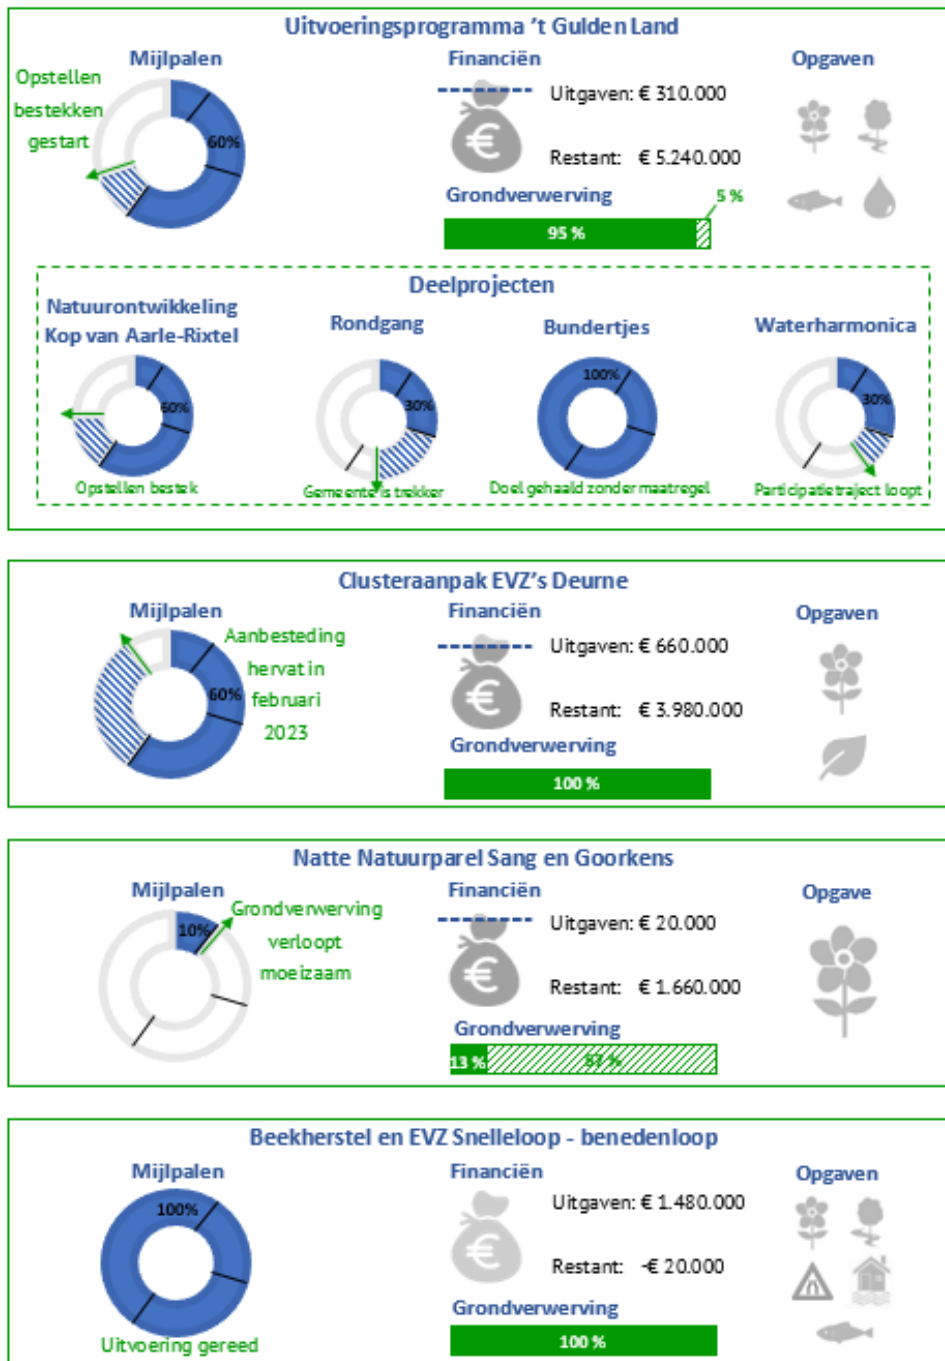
Uitvoeringsprogramma 't Gulden Land

Mijlpalen

Opstellen bestekken gestart

60%

Financiën

Uitgaven: € 310.000

Restant: € 5.240.000

Grondverwerving

95 %

5 %

Opgaven

Deelprojecten

Natuurontwikkeling Kop van Aarle-Rixtel

60%

Opstellen bestek

Rondgang

30%

Gemeente is trekker

Bundertjes

100%

Doel gehaald zonder maatregel

Waterharmonica

30%

Participatietraject loopt

Clusteraanpak EVZ's Deurne

Mijlpalen

60%

Aanbesteding hervat in februari 2023

Financiën

Uitgaven: € 660.000

Restant: € 3.980.000

Grondverwerving

100 %

Opgaven

Natte Natuurparel Sang en Goorkens

Mijlpalen

10%

Grondverwerving verloopt moeizaam

Financiën

Uitgaven: € 20.000

Restant: € 1.660.000

Grondverwerving

13 %

37 %

Opgave

Beekherstel en EVZ Snelleloop - benedenloop

Mijlpalen

100%

Uitvoering gereed

Financiën

Uitgaven: € 1.480.000

Restant: -€ 20.000

Grondverwerving

100 %

Opgaven